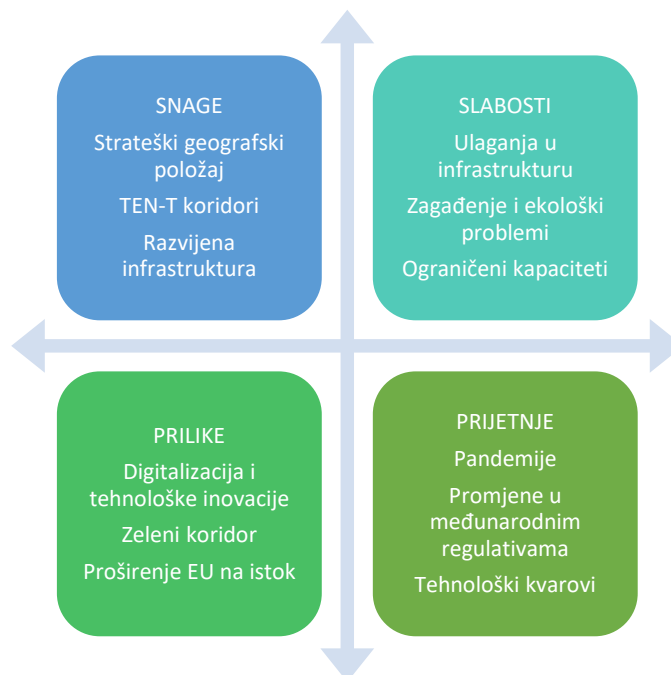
SNAGE

Strateški geografski položaj

TEN-T koridori

Razvijena infrastruktura

SLABOSTI

Ulaganja u infrastrukturu

Zagađenje i ekološki problemi

Ograničeni kapaciteti

PRILIKE

Digitalizacija i tehnološke inovacije

Zeleni koridor

Proširenje EU na istok

PRIJETNJE

Pandemije

Promjene u međunarodnim regulativama

Tehnološki kvarovi